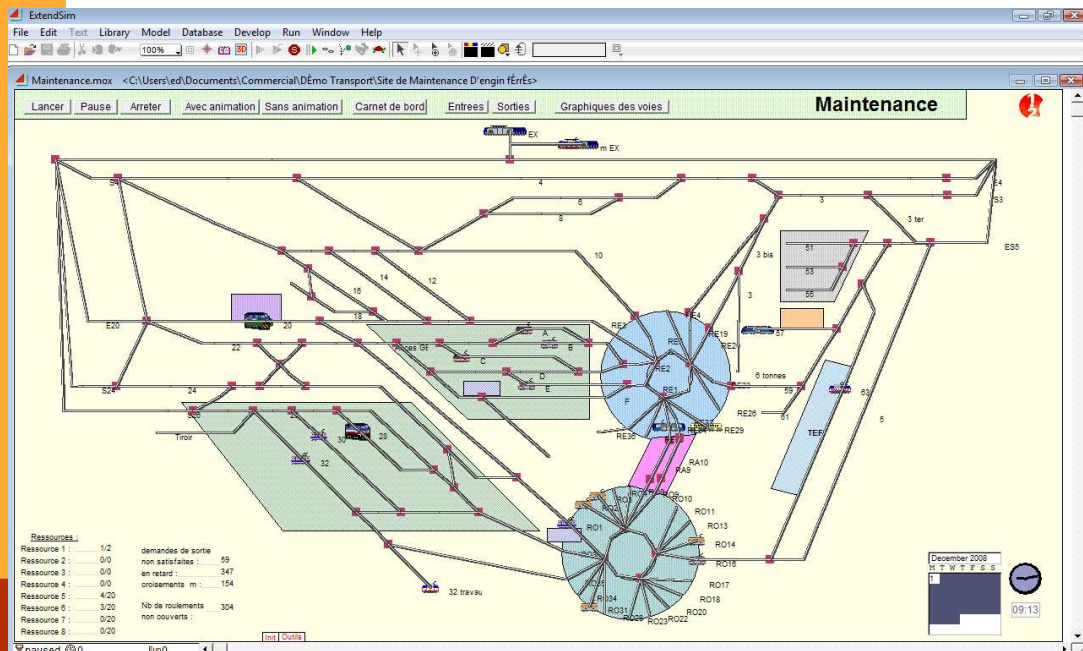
ExtendSim

File Edit Text Library Model Database Develop Run Window Help

100%

Maintenance.mox <C:\Users\ed\Documents\Commercial\DÉmo Transport\Site de Maintenance D'engin fÉrrÉs>

Lancer Pause Arreter Avec animation Sans animation Carnet de bord Entrees Sorties Graphiques des voies

Maintenance

EX
m EX
S4
4
E4
S3
6
3
8
3 ter
ES5
10
3 bis
51
53
55
14
12
16
3
18
20
E20
RE3
RE4
RE19
57
22
A
B
RE24
RE2
C
D
E
RE1
6 tonnes
59
61
63
S24
24
F
RE26
RE29
TEF
5
Tiroir
30
28
RE36
32
RA10
RA9
RO10
RO11
RO2
RO1
RO13
RO14
RO16
RO17
RO18
RO20
RO22
RO23
RO34
RO31
32 travau

Ressources :
Ressource 1 : 1/2
Ressource 2 : 0/0
Ressource 3 : 0/0
Ressource 4 : 0/0
Ressource 5 : 4/20
Ressource 6 : 3/20
Ressource 7 : 0/20
Ressource 8 : 0/20

demandes de sortie non satisfaites : 59
en retard : 347
croisements m : 154

Nb de roulements non couverts : 304

Init Outils

December 2008
M T W T F S S
1

09:13

paused